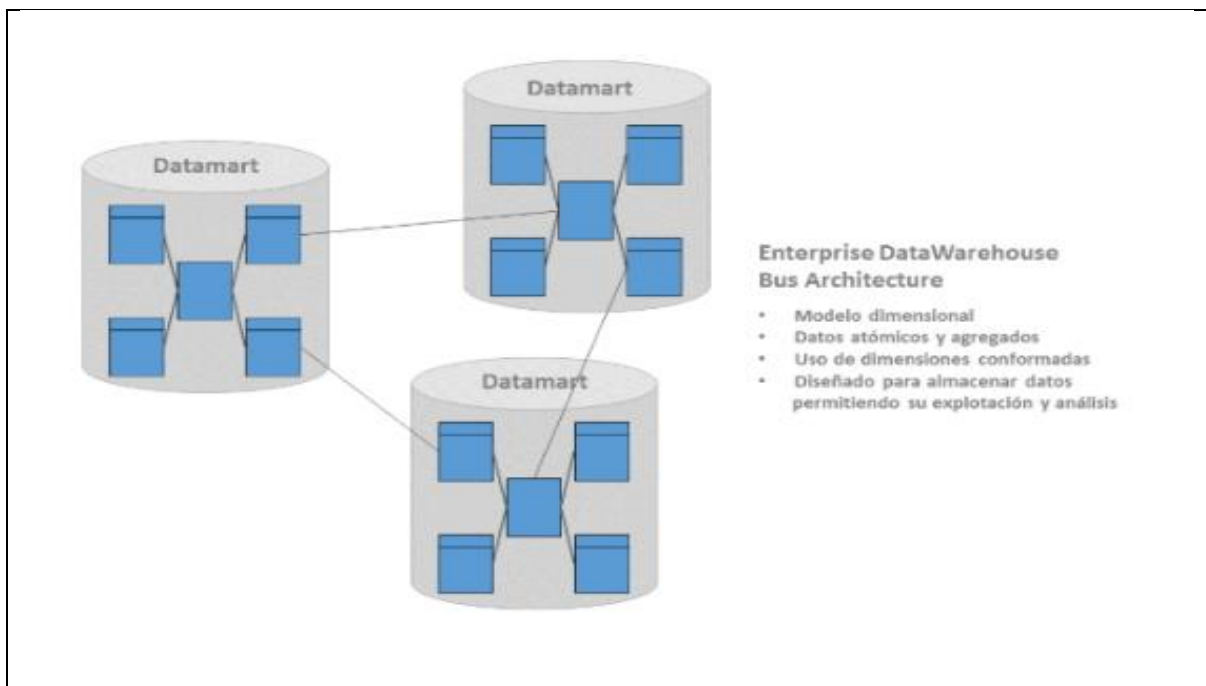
Datamart

Datamart

Datamart

Enterprise DataWarehouse Bus Architecture

- Modelo dimensional
- Datos atómicos y agregados
- Uso de dimensiones conformadas
- Diseñado para almacenar datos permitiendo su explotación y análisis